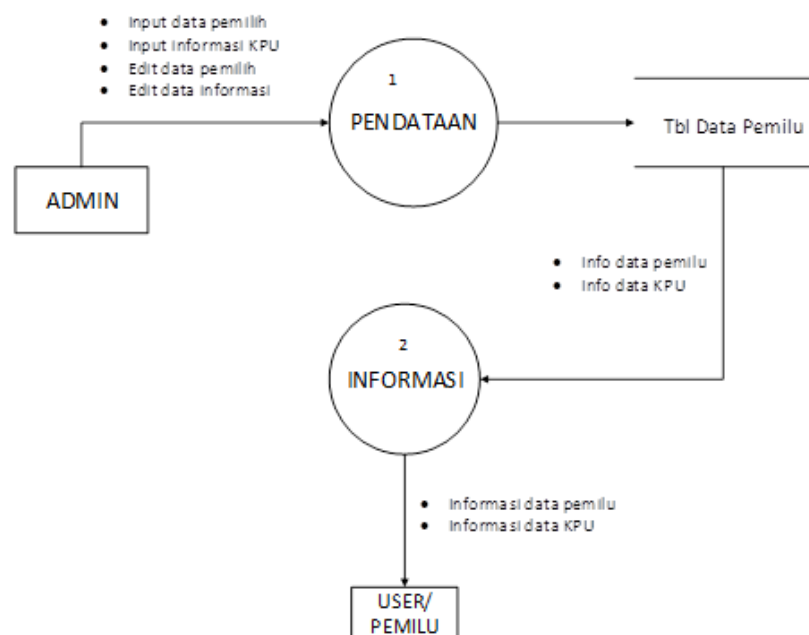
- Input data pemilih
- Input Informasi KPU
- Edit data pemilih
- Edit data Informasi

ADMIN

1
PENDATAAN

Tbl Data Pemilu

- Info data pemilu
- Info data KPU

2
INFORMASI

- Informasi data pemilu
- Informasi data KPU

USER/
PEMILU